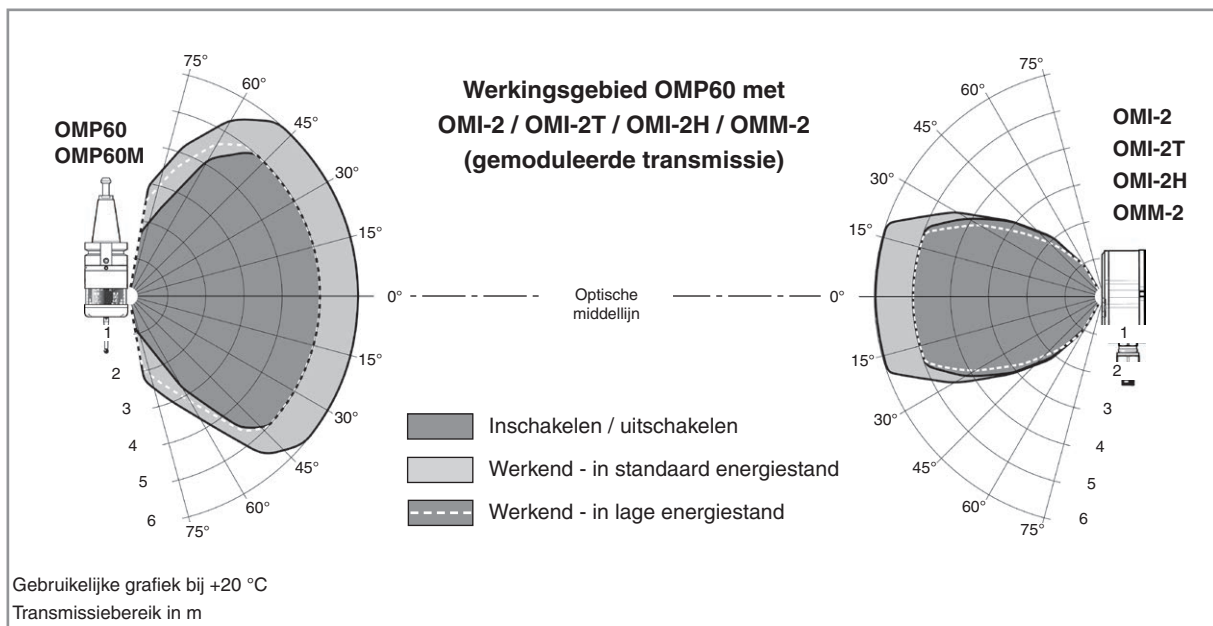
Werkingsgebied OMP60 met
OMI-2 / OMI-2T / OMI-2H / OMM-2
(gemoduleerde transmissie)

OMP60
OMP60M

75°
60°
45°
30°
15°
0°
15°
30°
45°
60°
75°

1
2
3
4
5
6

Optische middellijn

OMI-2
OMI-2T
OMI-2H
OMM-2

75°
60°
45°
30°
15°
0°
15°
30°
45°
60°
75°

1
2
3
4
5
6

Inschakelen / uitschakelen

Werkend - in standaard energiestand

Werkend - in lage energiestand

Gebruikelijke grafiek bij +20 °C
Transmissiebereik in m